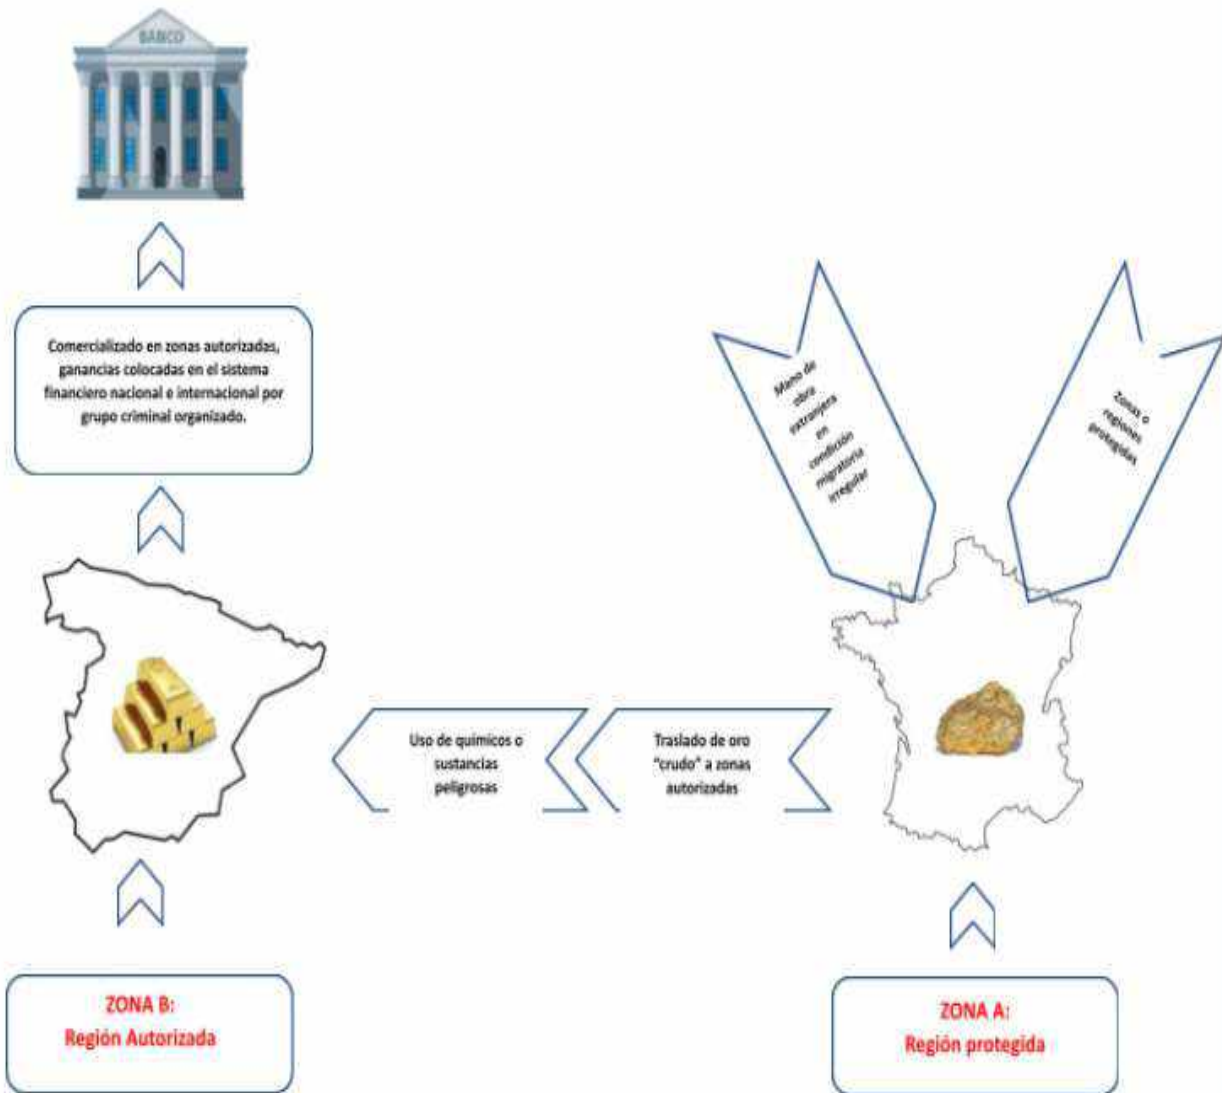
BANCO

Comercializado en zonas autorizadas, ganancias colocadas en el sistema financiero nacional e internacional por grupo criminal organizado.

Mano de obra extranjera en condición migratoria irregular

Zonas o regiones protegidas

Uso de químicos o sustancias peligrosas

Traslado de oro "crudo" a zonas autorizadas

ZONA B:
Región Autorizada

ZONA A:
Región protegida